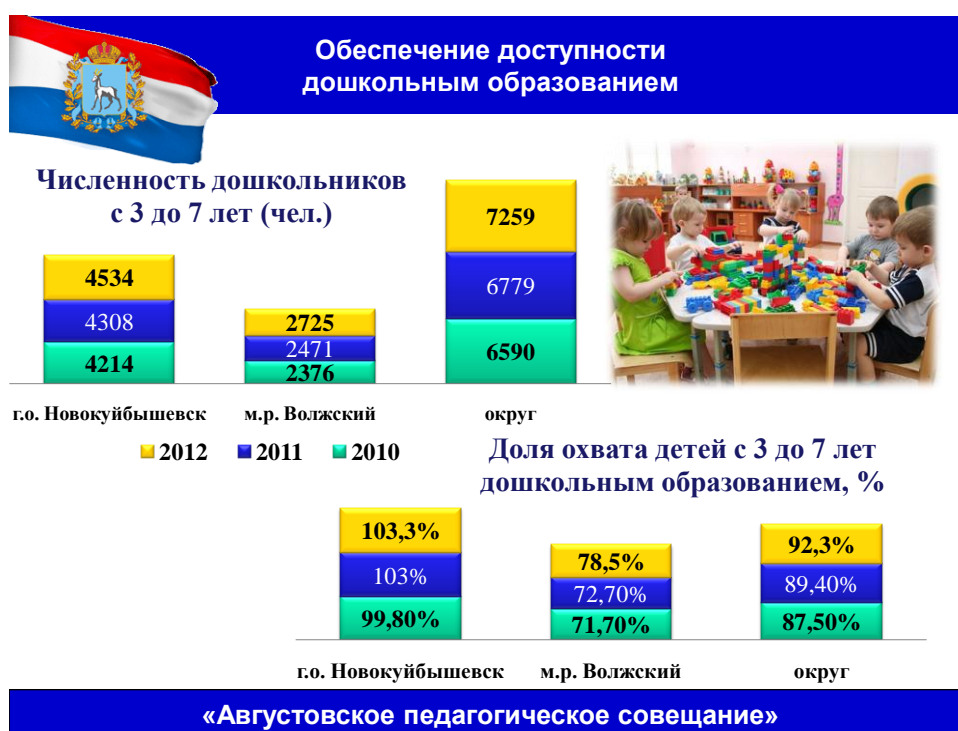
Обеспечение доступности дошкольным образованием

Численность дошкольников с 3 до 7 лет (чел.)

| | г.о. Новокуйбышевск | м.р. Волжский | округ |
|---|---|---|---|
| 2012 | 4534 | 2725 | 7259 |
| 2011 | 4308 | 2471 | 6779 |
| 2010 | 4214 | 2376 | 6590 |

2012 2011 2010

Доля охвата детей с 3 до 7 лет дошкольным образованием, %

| | г.о. Новокуйбышевск | м.р. Волжский | округ |
|---|---|---|---|
| 2012 | 103,3% | 78,5% | 92,3% |
| 2011 | 103% | 72,70% | 89,40% |
| 2010 | 99,80% | 71,70% | 87,50% |

«Августовское педагогическое совещание»